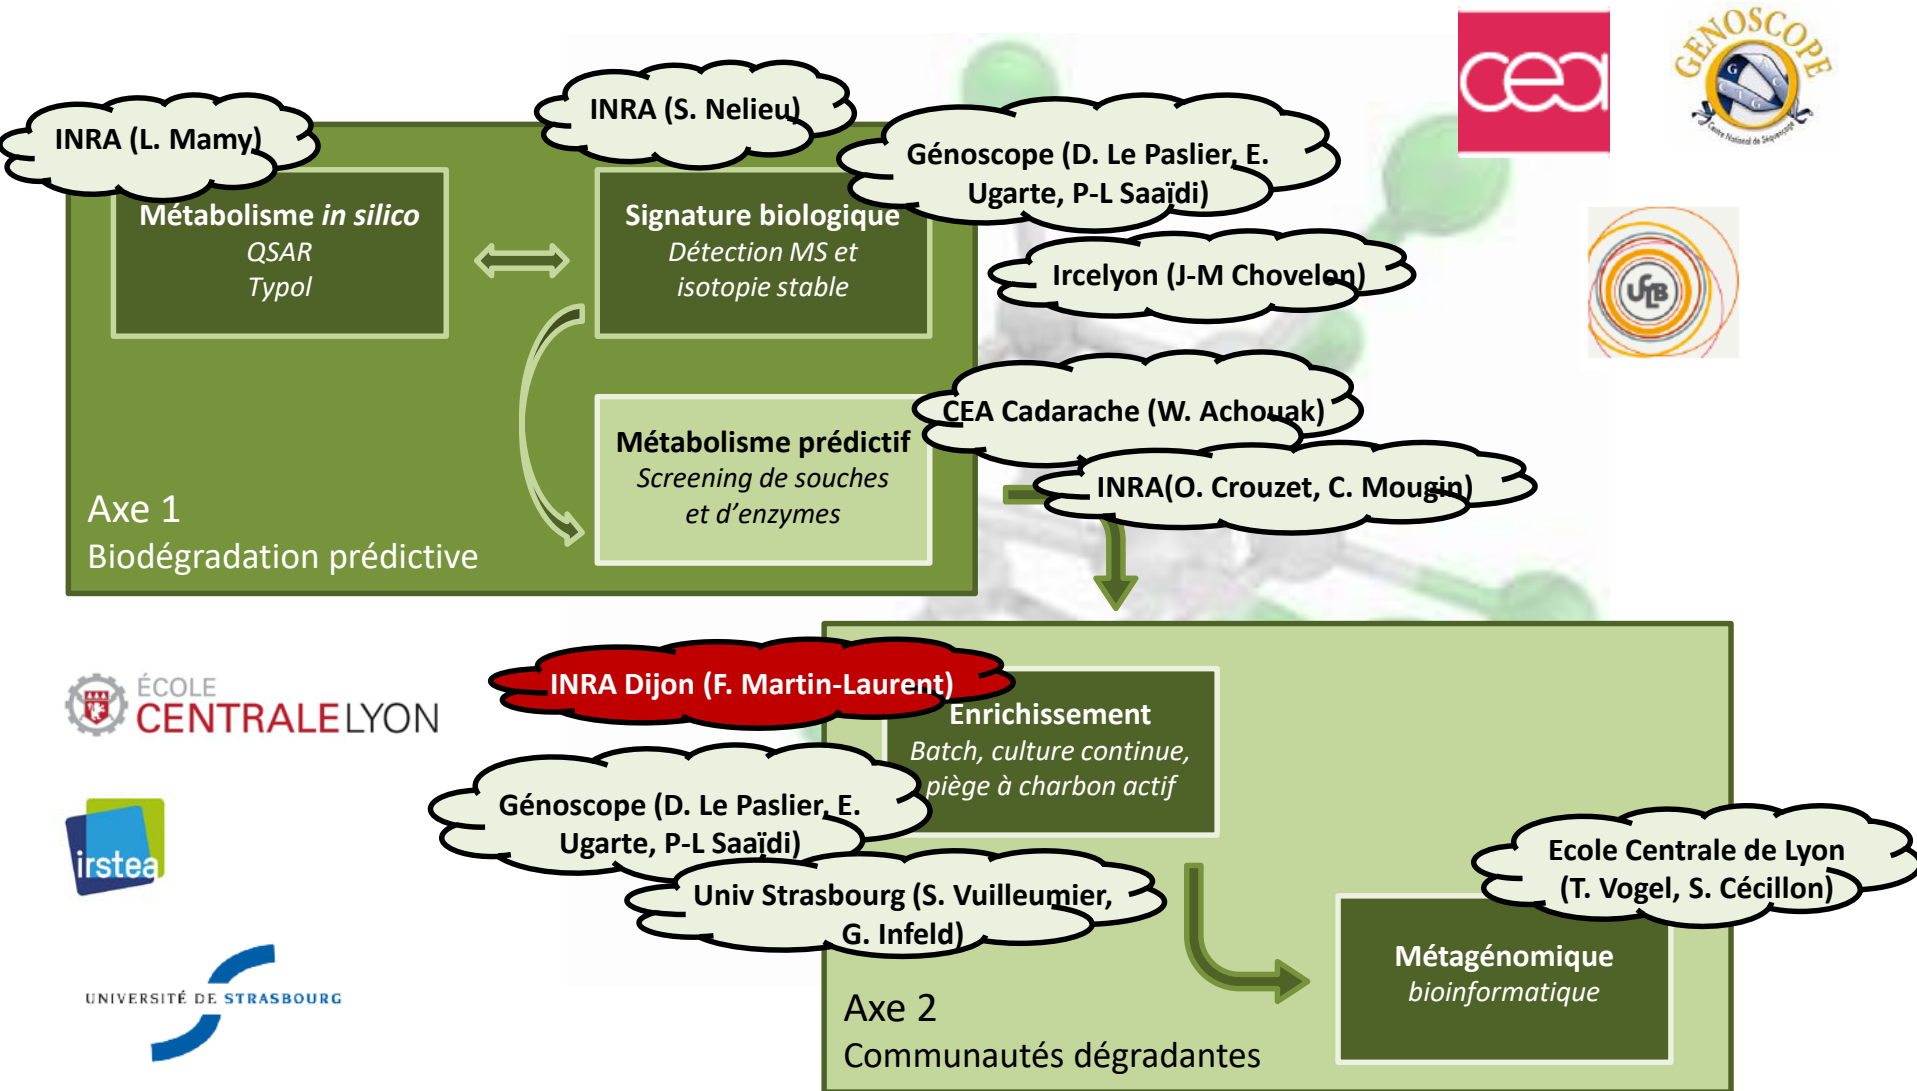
INRA (L. Mamy)

INRA (S. Nelieu)

Génoscope (D. Le Paslier, E. Ugarte, P-L Saaïdi)

cea

GENOSCOPE

Centre National de Séquençage

Métabolisme *in silico*
*QSAR*
*Typol*

Signature biologique
*Détection MS et isotopie stable*

Ircelyon (J-M Chovelon)

UCB

CEA Cadarache (W. Achouak)

Métabolisme prédictif
*Screening de souches et d'enzymes*

INRA(O. Crouzet, C. Mougin)

Axe 1
Biodégradation prédictive

INRA Dijon (F. Martin-Laurent)

ÉCOLE CENTRALE LYON

Enrichissement
*Batch, culture continue, piège à charbon actif*

Génoscope (D. Le Paslier, E. Ugarte, P-L Saaïdi)

irstea

Univ Strasbourg (S. Vuilleumier, G. Infeld)

Ecole Centrale de Lyon (T. Vogel, S. Cécillon)

Métagénomique
*bioinformatique*

UNIVERSITÉ DE STRASBOURG

Axe 2
Communautés dégradantes